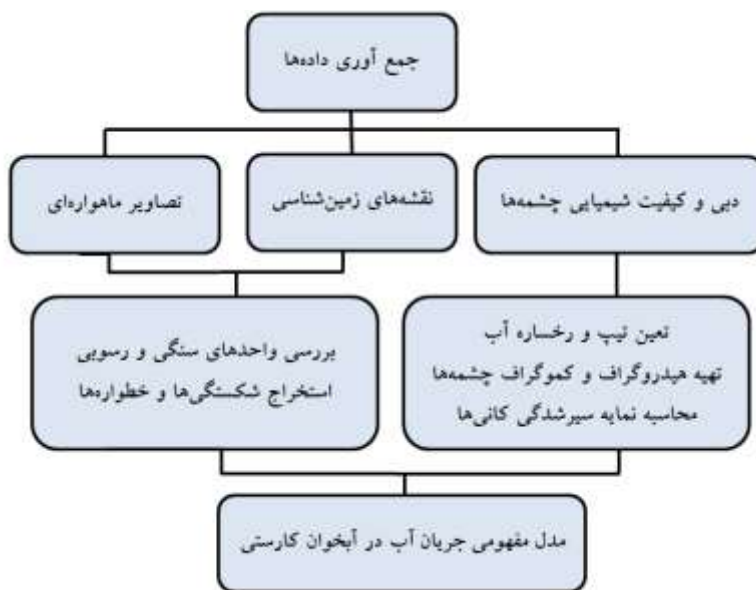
جمع آوری داده‌ها

دبی و کیفیت شیمیایی چشمه‌ها

نقشه‌های زمین‌شناسی

تصاویر ماهواره‌ای

تعین تیپ و رخساره آب
تهیه هیدروگراف و کموگراف چشمه‌ها
محاسبه نمایه سیرشدگی کانی‌ها

بررسی واحدهای سنگی و رسوبی
استخراج شکستگی‌ها و خطواره‌ها

مدل مفهومی جریان آب در آبخوان کارستی